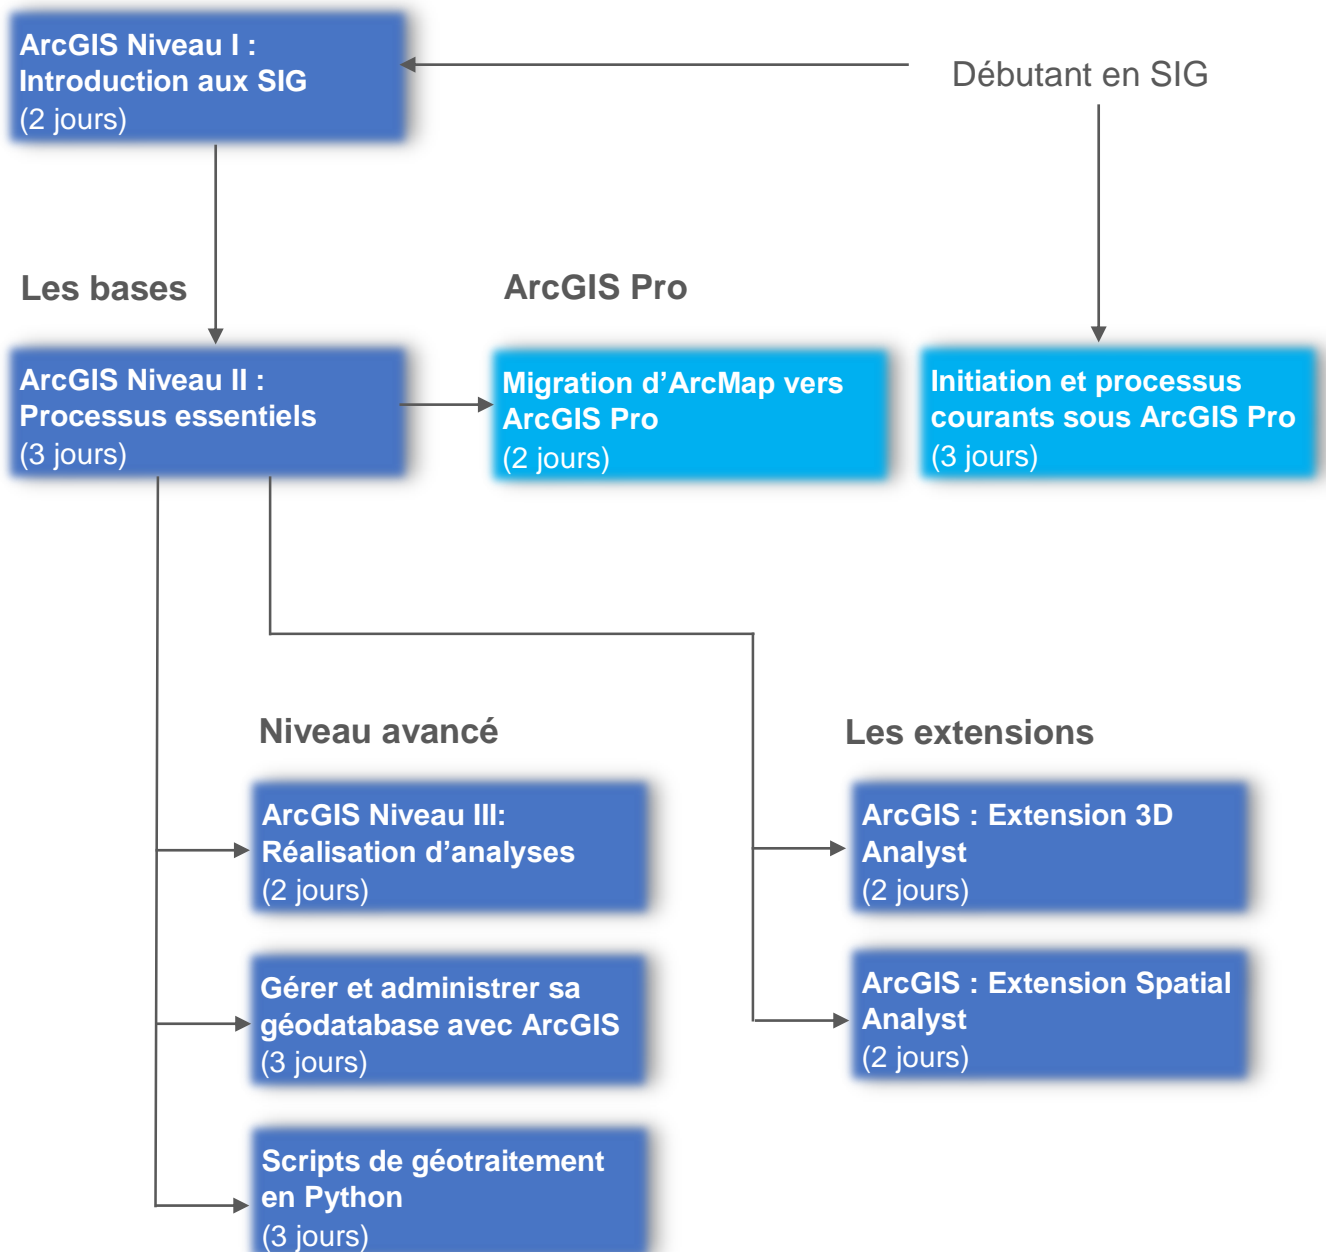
ArcGIS Niveau I : Introduction aux SIG
(2 jours)

Débutant en SIG

Les bases

ArcGIS Pro

ArcGIS Niveau II : Processus essentiels
(3 jours)

Migration d’ArcMap vers ArcGIS Pro
(2 jours)

Initiation et processus courants sous ArcGIS Pro
(3 jours)

Niveau avancé

Les extensions

ArcGIS Niveau III: Réalisation d’analyses
(2 jours)

ArcGIS : Extension 3D Analyst
(2 jours)

Gérer et administrer sa géodatabase avec ArcGIS
(3 jours)

ArcGIS : Extension Spatial Analyst
(2 jours)

Scripts de géotraitement en Python
(3 jours)